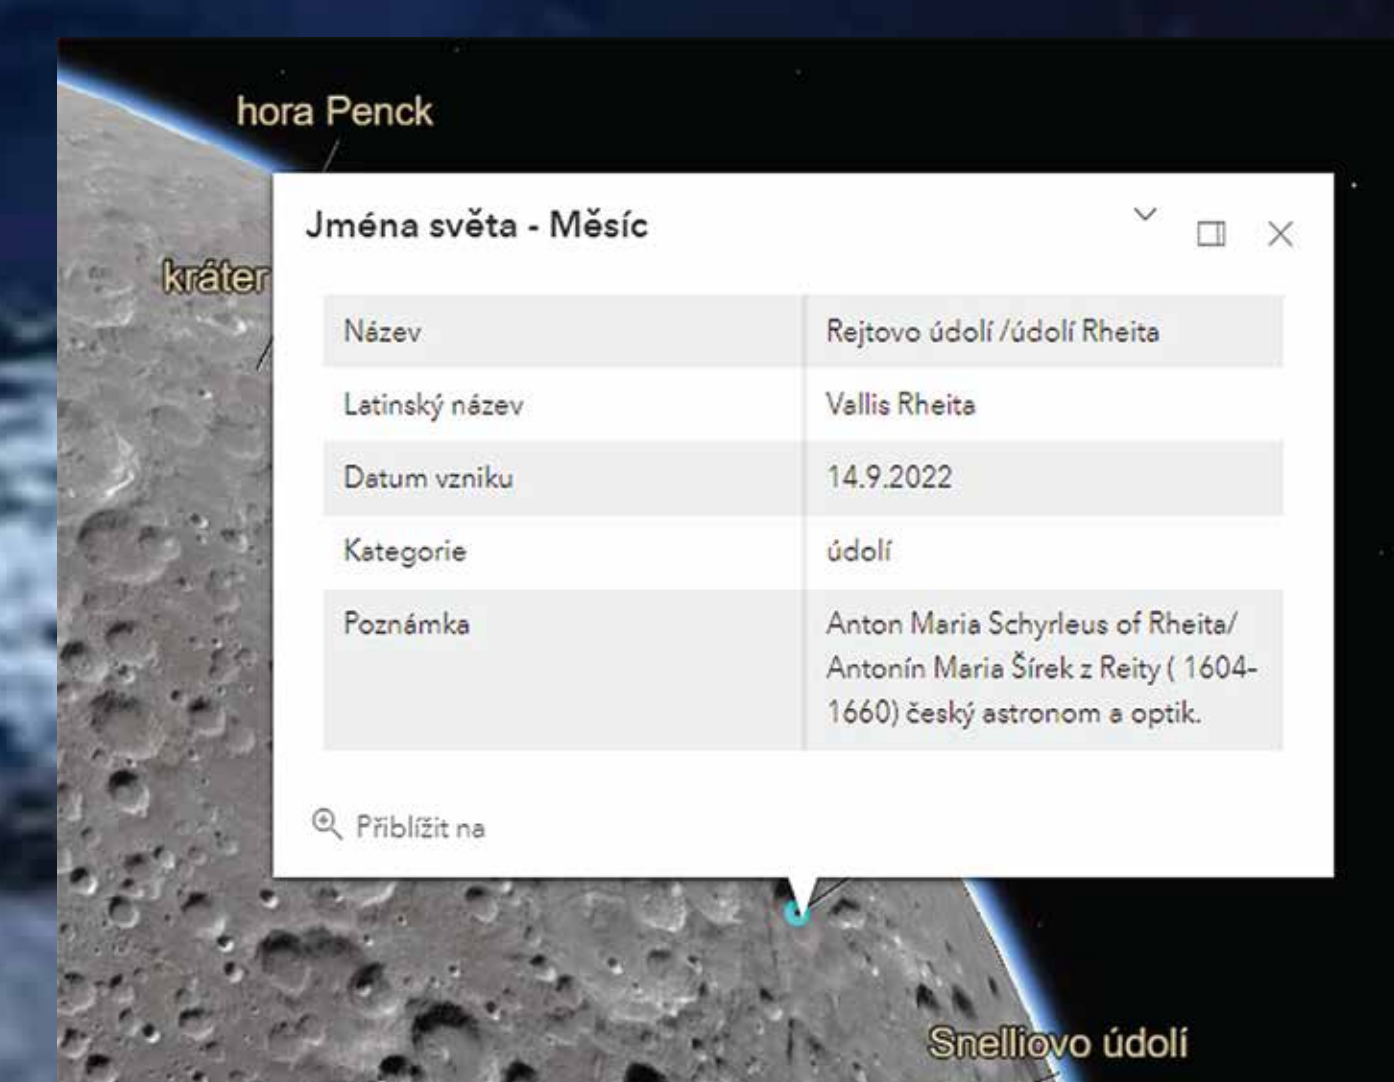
hora Penck

kráter

Jména světa - Měsíc

| Název | Rejtovo údolí /údolí Rheita |
|---|---|
| Latinský název | Vallis Rheita |
| Datum vzniku | 14.9.2022 |
| Kategorie | údolí |
| Poznámka | Anton Maria Schyrleus of Rheita/ Antonín Maria Šírek z Reity ( 1604-1660) český astronom a optik. |

Přiblížit na

Snelliovo údolí